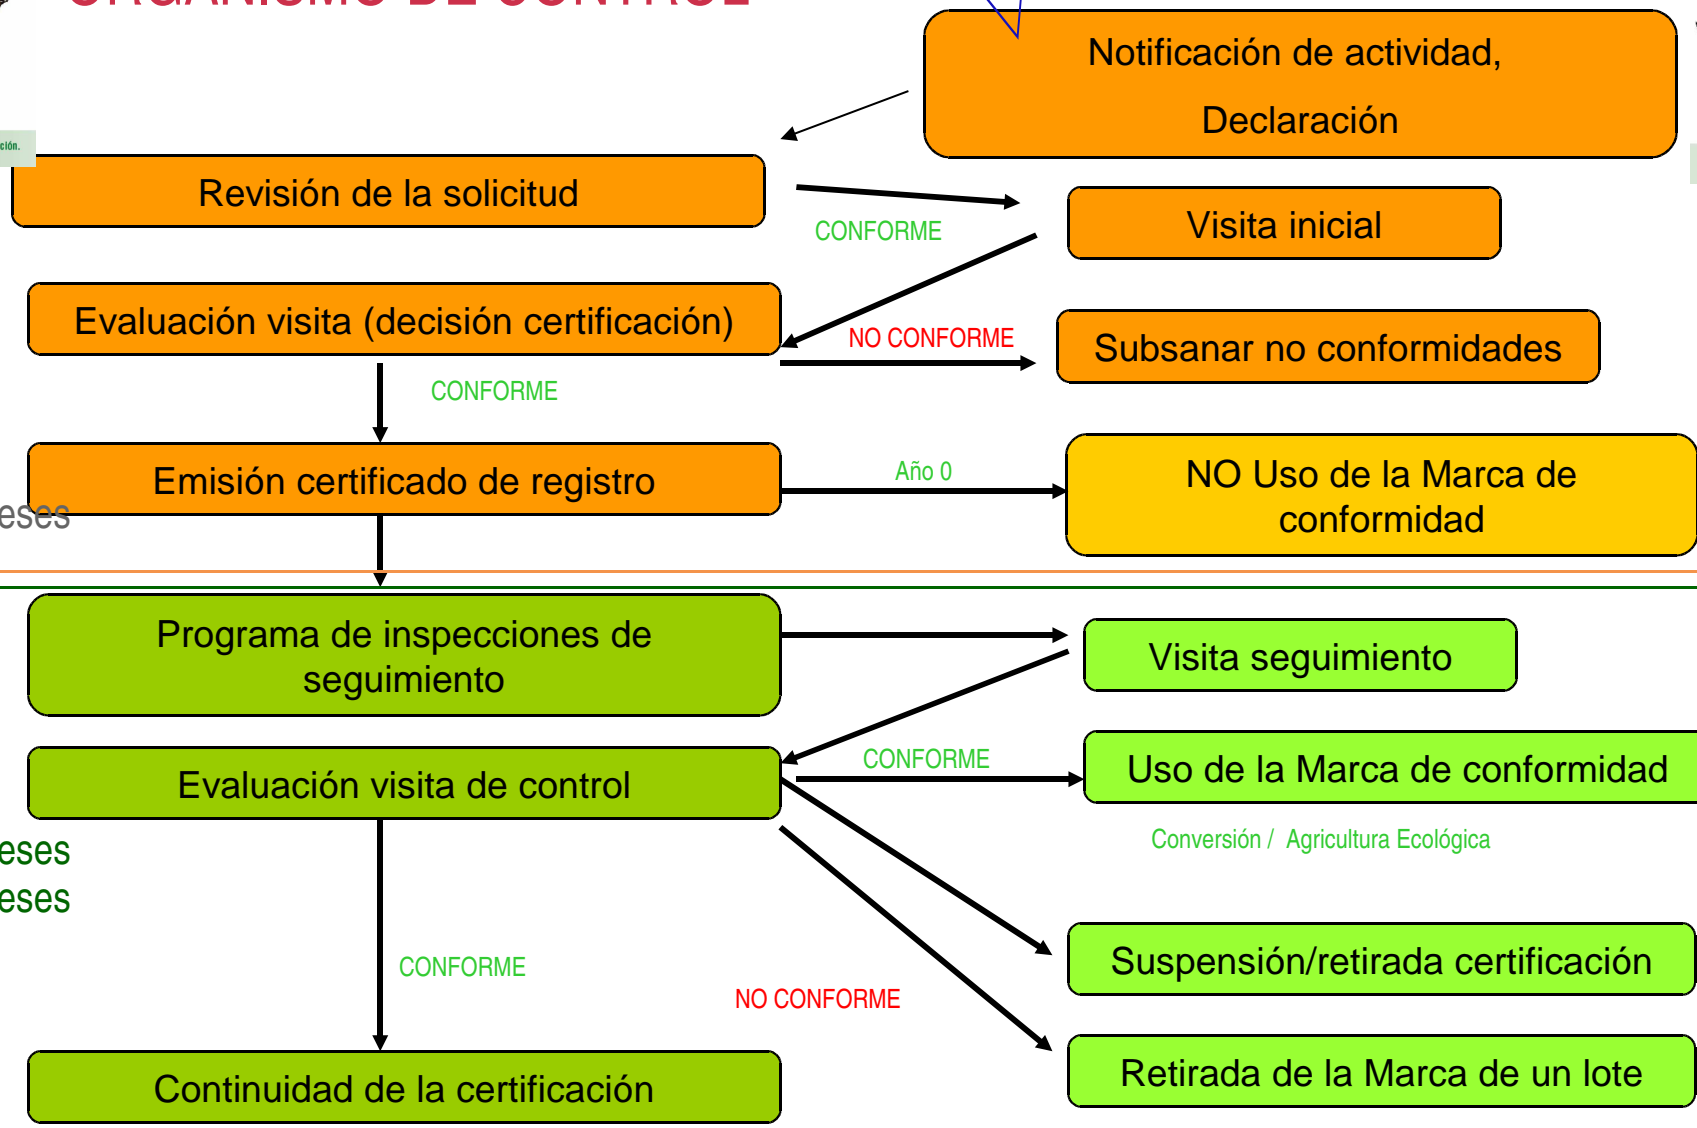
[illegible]

Notificación de actividad, Declaración

ción.

Revisión de la solicitud

CONFORME

Visita inicial

Evaluación visita (decisión certificación)

NO CONFORME

Subsanar no conformidades

CONFORME

Emisión certificado de registro

Año 0

NO Uso de la Marca de conformidad

eses

Programa de inspecciones de seguimiento

Visita seguimiento

Evaluación visita de control

CONFORME

Uso de la Marca de conformidad

Conversión / Agricultura Ecológica

eses
eses

CONFORME

NO CONFORME

Suspensión/retirada certificación

Continuidad de la certificación

Retirada de la Marca de un lote